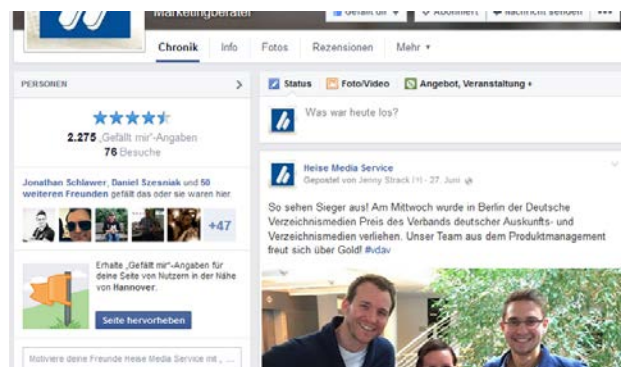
Marketingberater

Gefällt mir ▾ | Abonniert | Nachricht senden | ...

Chronik Info Fotos Rezensionen Mehr ▾

PERSONEN >

2.275 „Gefällt mir"-Angaben
76 Besuche

Jonathan Schlawer, Daniel Szesniak und 50 weiteren Freunden gefällt das oder sie waren hier

+47

Erhalte „Gefällt mir"-Angaben für deine Seite von Nutzern in der Nähe von Hannover.

Seite hervorheben

Motiviere deine Freunde Heise Media Service mit ...

Status Foto/Video Angebot, Veranstaltung ▾

Was war heute los?

Heise Media Service
Gepostet von Jenny Strack [?] · 27. Juni

So sehen Sieger aus! Am Mittwoch wurde in Berlin der Deutsche Verzeichnismedien Preis des Verbands deutscher Auskunfts- und Verzeichnismedien verliehen. Unser Team aus dem Produktmanagement freut sich über Gold! #vdav